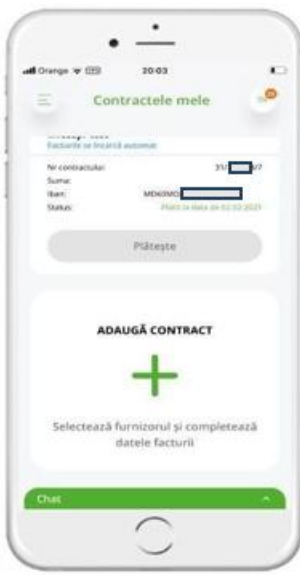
Orange 20:03

Contractele mele

Facturile se încarcă automat

Nr contractului: 31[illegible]7
Suma:
Iban: MD60MO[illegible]
Status: Plată la data de 02.10.2021

Plătește

ADAUGĂ CONTRACT

+

Selectează furnizorul și completează datele facturii

Chat